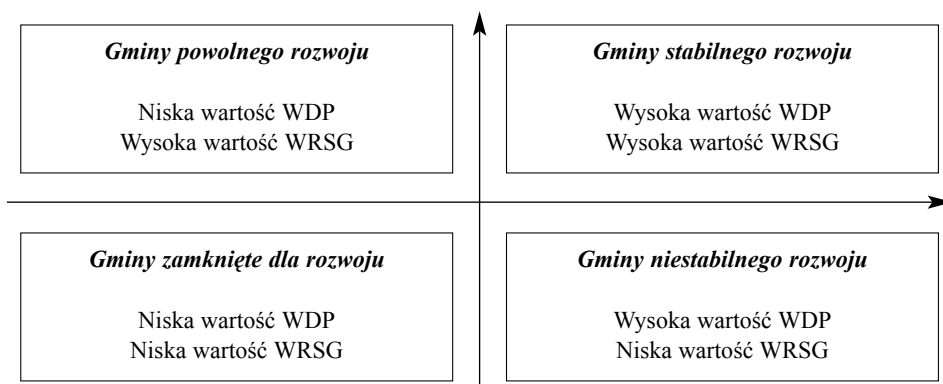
Gminy powolnego rozwoju

Niska wartość WDP
Wysoka wartość WRSG

Gminy stabilnego rozwoju

Wysoka wartość WDP
Wysoka wartość WRSG

Gminy zamknięte dla rozwoju

Niska wartość WDP
Niska wartość WRSG

Gminy niestabilnego rozwoju

Wysoka wartość WDP
Niska wartość WRSG